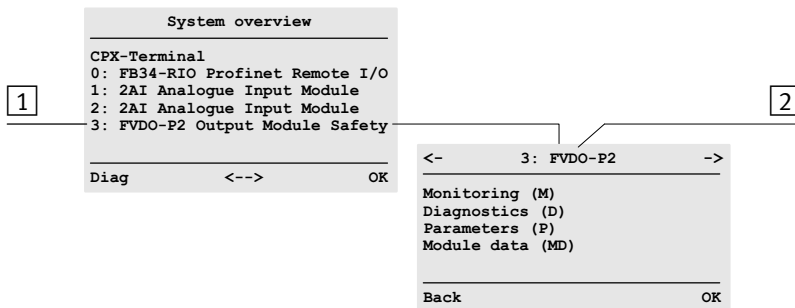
System overview

CPX-Terminal
0: FB34-RIO Profinet Remote I/O
1: 2AI Analogue Input Module
2: 2AI Analogue Input Module
3: FVDO-P2 Output Module Safety

Diag <--> OK

1

2

<- 3: FVDO-P2 ->

Monitoring (M)
Diagnostics (D)
Parameters (P)
Module data (MD)

Back OK